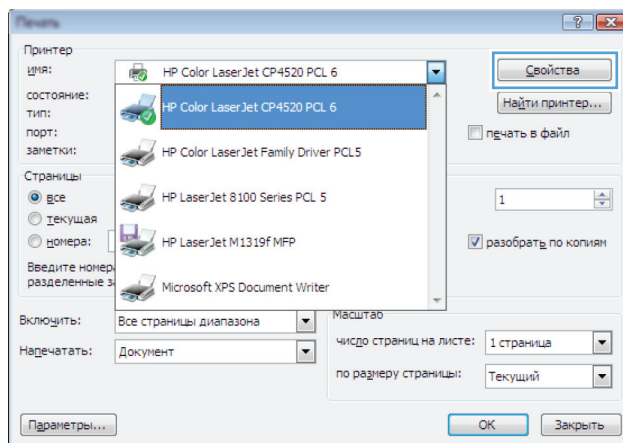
Печать

Принтер
имя: HP Color LaserJet CP4520 PCL 6
состояние:
тип:
порт:
заметки:

HP Color LaserJet CP4520 PCL 6
HP Color LaserJet Family Driver PCL5
HP LaserJet 8100 Series PCL 5
HP LaserJet M1319f MFP
Microsoft XPS Document Writer

Свойства
Найти принтер...
печать в файл

Страницы
все
текущая
номера:
Введите номер
разделенные з

1
разобрать по копиям

Масштаб
число страниц на листе: 1 страница
по размеру страницы: Текущий

Включить: Все страницы диапазона
Напечатать: Документ

Параметры...
OK
Закрыть